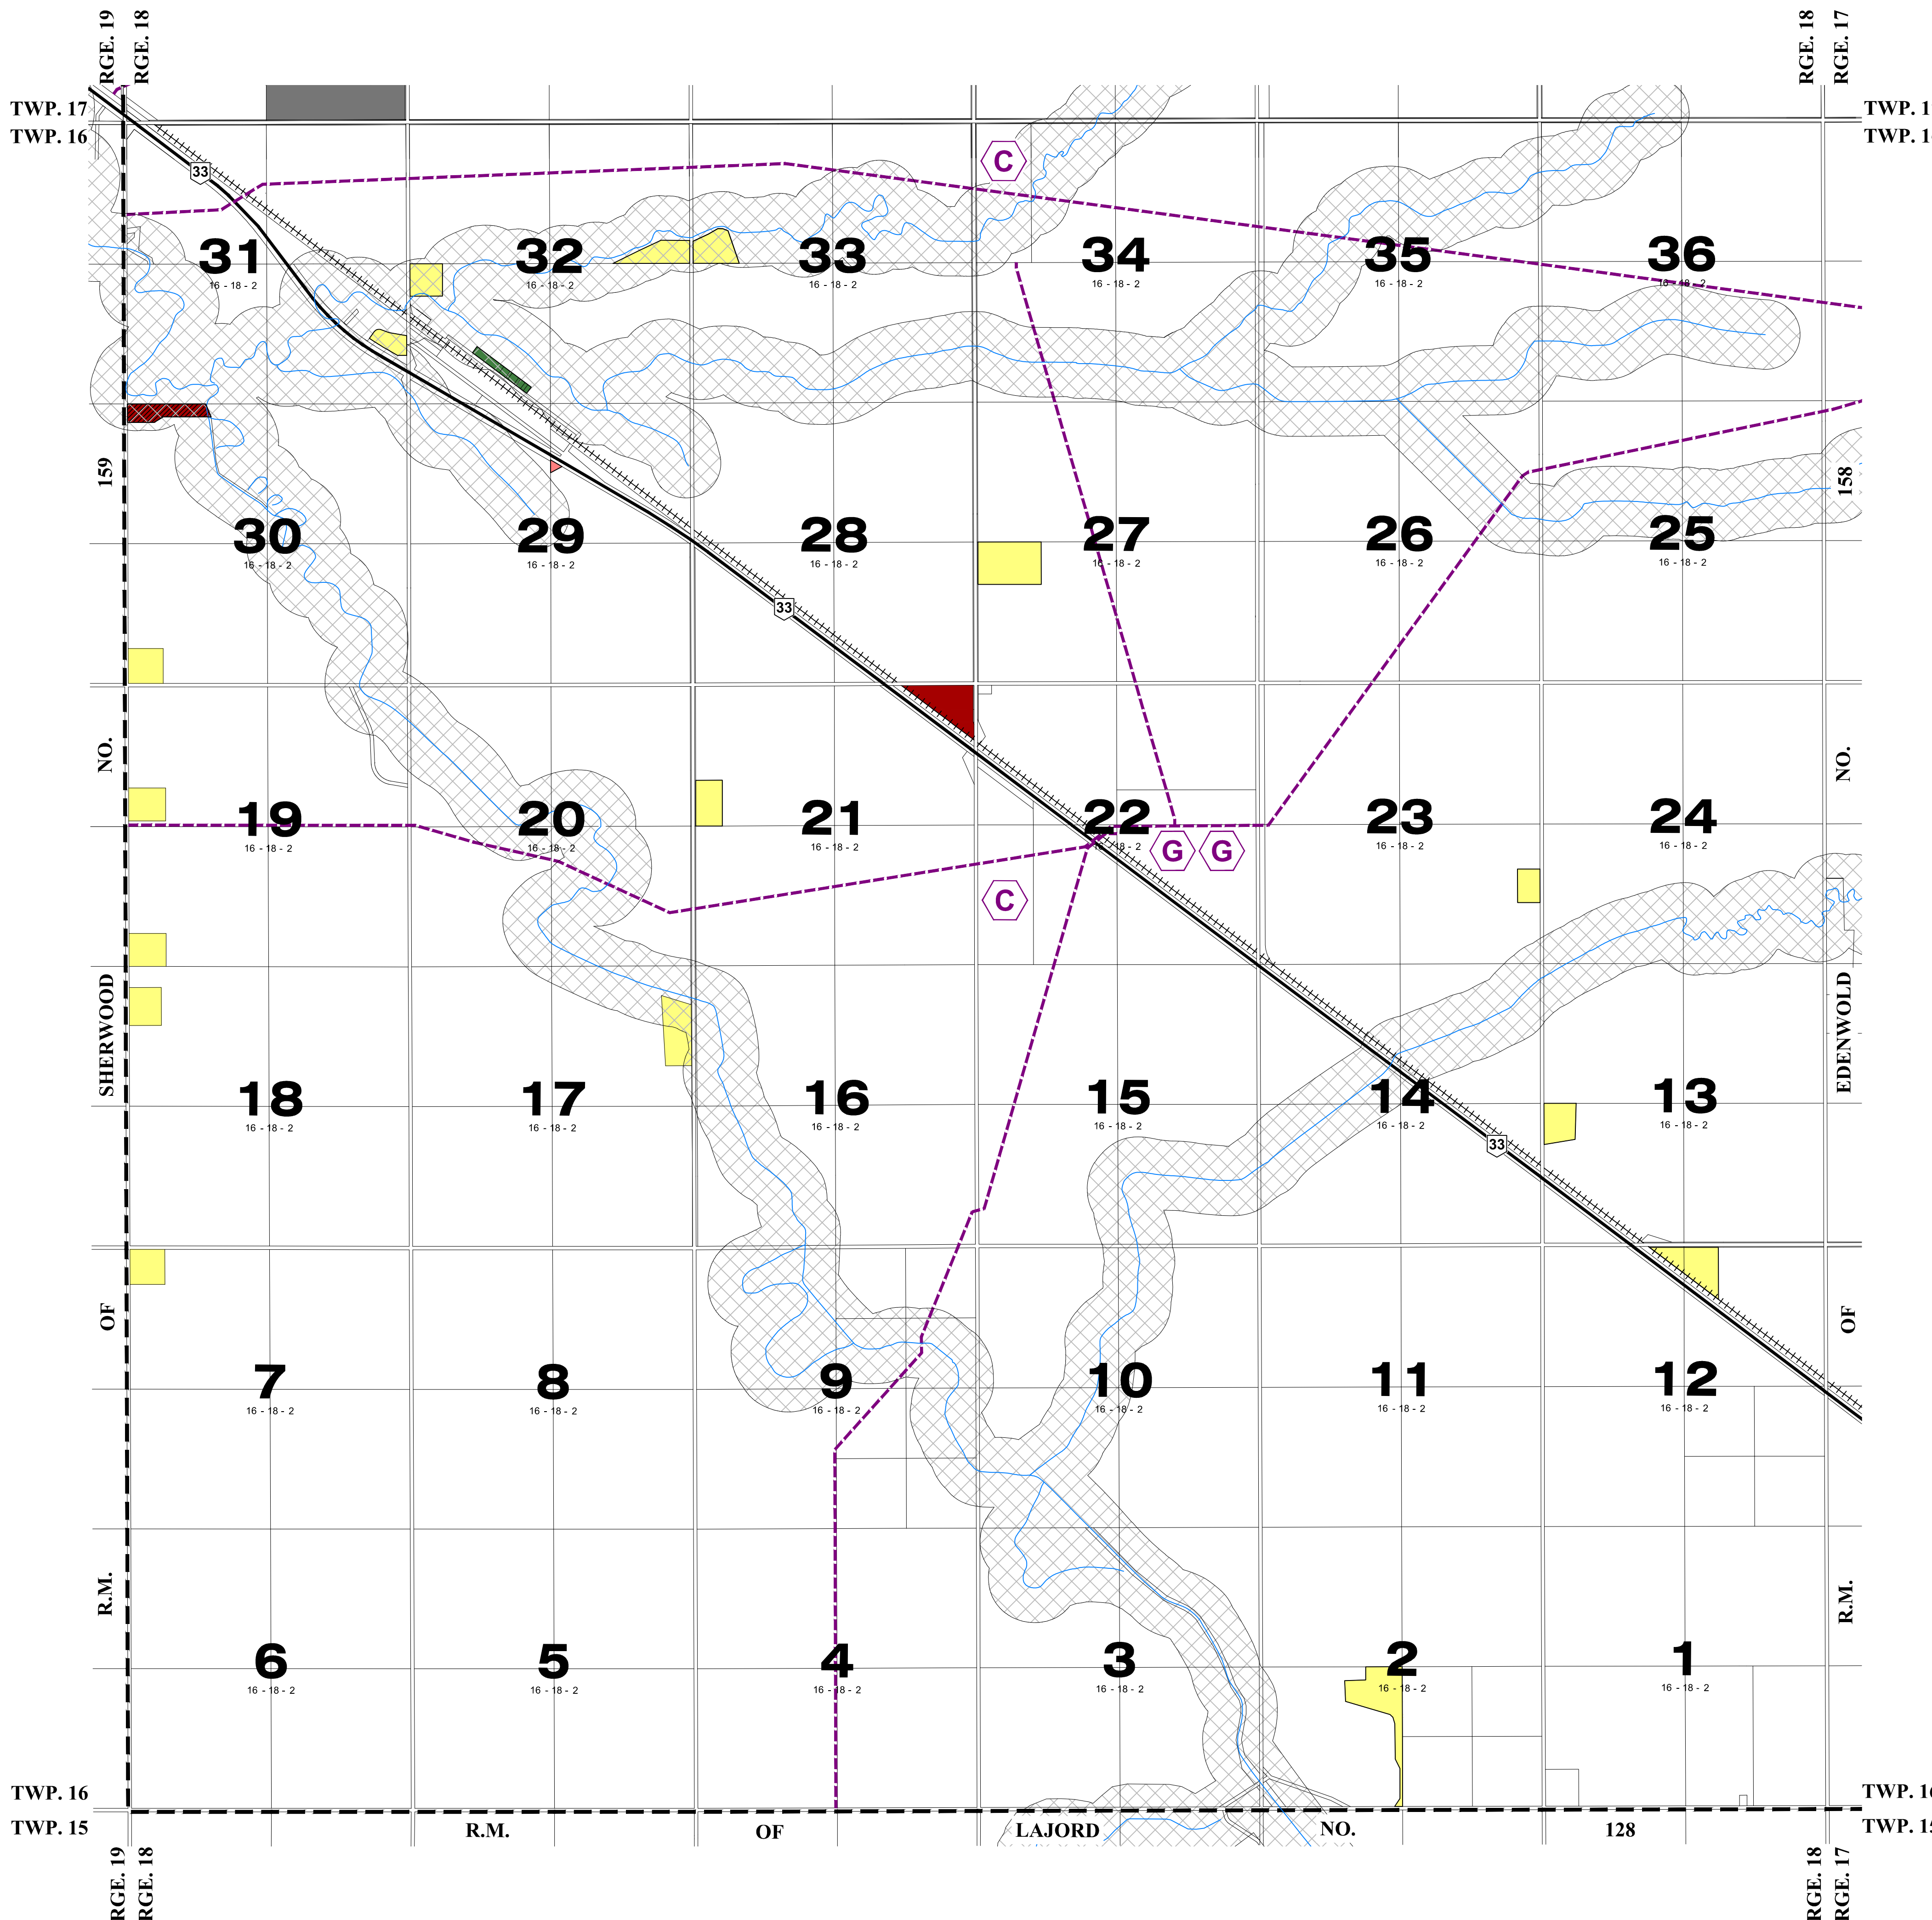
RGE. 19 RGE. 18
RGE. 18 RGE. 17
TWP. 17
TWP. 16
TWP. 1
TWP. 1

33

C

31
16 - 18 - 2
32
16 - 18 - 2
33
16 - 18 - 2
34
16 - 18 - 2
35
16 - 18 - 2
36
16 - 18 - 2

159
158

30
16 - 18 - 2
29
16 - 18 - 2
28
16 - 18 - 2
27
16 - 18 - 2
26
16 - 18 - 2
25
16 - 18 - 2

33

19
16 - 18 - 2
20
16 - 18 - 2
21
16 - 18 - 2
22
16 - 18 - 2
G G
23
16 - 18 - 2
24
16 - 18 - 2

C

18
16 - 18 - 2
17
16 - 18 - 2
16
16 - 18 - 2
15
16 - 18 - 2
14
16 - 18 - 2
13
16 - 18 - 2

33

7
16 - 18 - 2
8
16 - 18 - 2
9
16 - 18 - 2
10
16 - 18 - 2
11
16 - 18 - 2
12
16 - 18 - 2

6
16 - 18 - 2
5
16 - 18 - 2
4
16 - 18 - 2
3
16 - 18 - 2
2
16 - 18 - 2
1
16 - 18 - 2

R.M. OF SHERWOOD NO.
R.M. OF EDENWOLD NO.

TWP. 16
TWP. 15
R.M. OF LAJORD NO. 128
TWP. 1
TWP. 1
RGE. 19 RGE. 18
RGE. 18 RGE. 17